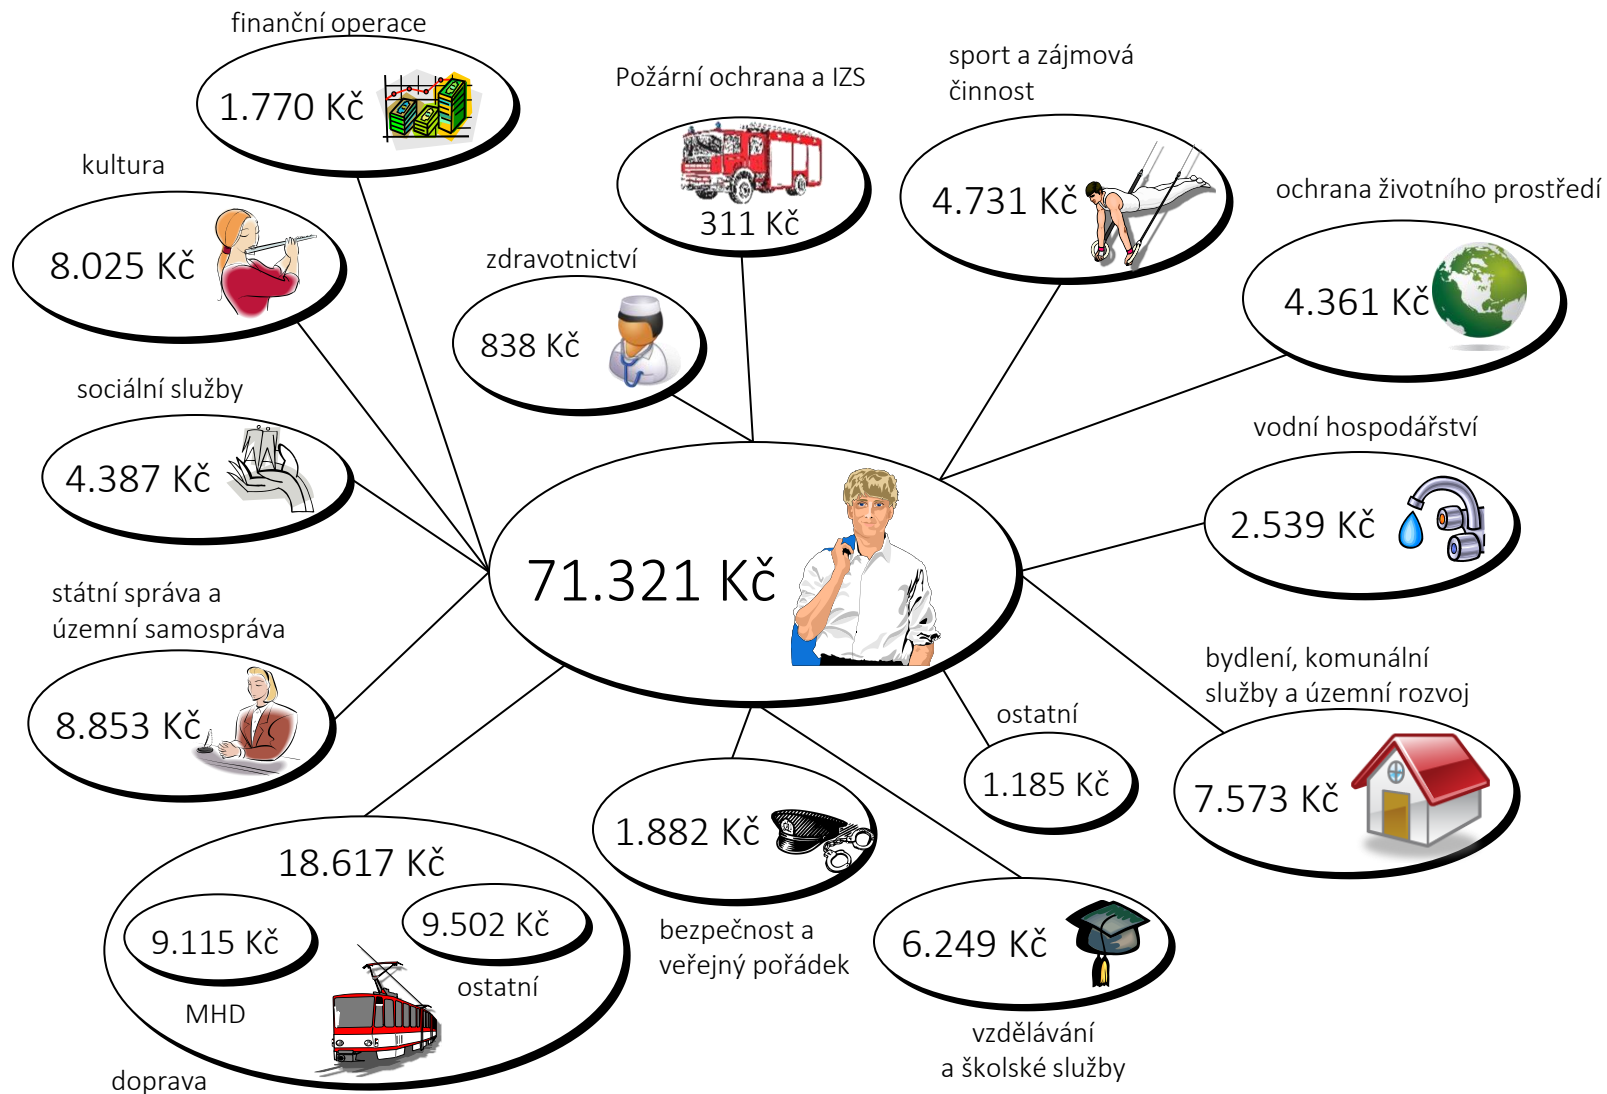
finanční operace
1.770 Kč

Požární ochrana a IZS
311 Kč

sport a zájmová činnost
4.731 Kč

kultura
8.025 Kč

zdravotnictví
838 Kč

ochrana životního prostředí
4.361 Kč

sociální služby
4.387 Kč

71.321 Kč

vodní hospodářství
2.539 Kč

státní správa a územní samospráva
8.853 Kč

bydlení, komunální služby a územní rozvoj
7.573 Kč

ostatní
1.185 Kč

1.882 Kč
bezpečnost a veřejný pořádek

6.249 Kč
vzdělávání a školské služby

18.617 Kč
9.115 Kč
MHD
9.502 Kč
ostatní
doprava